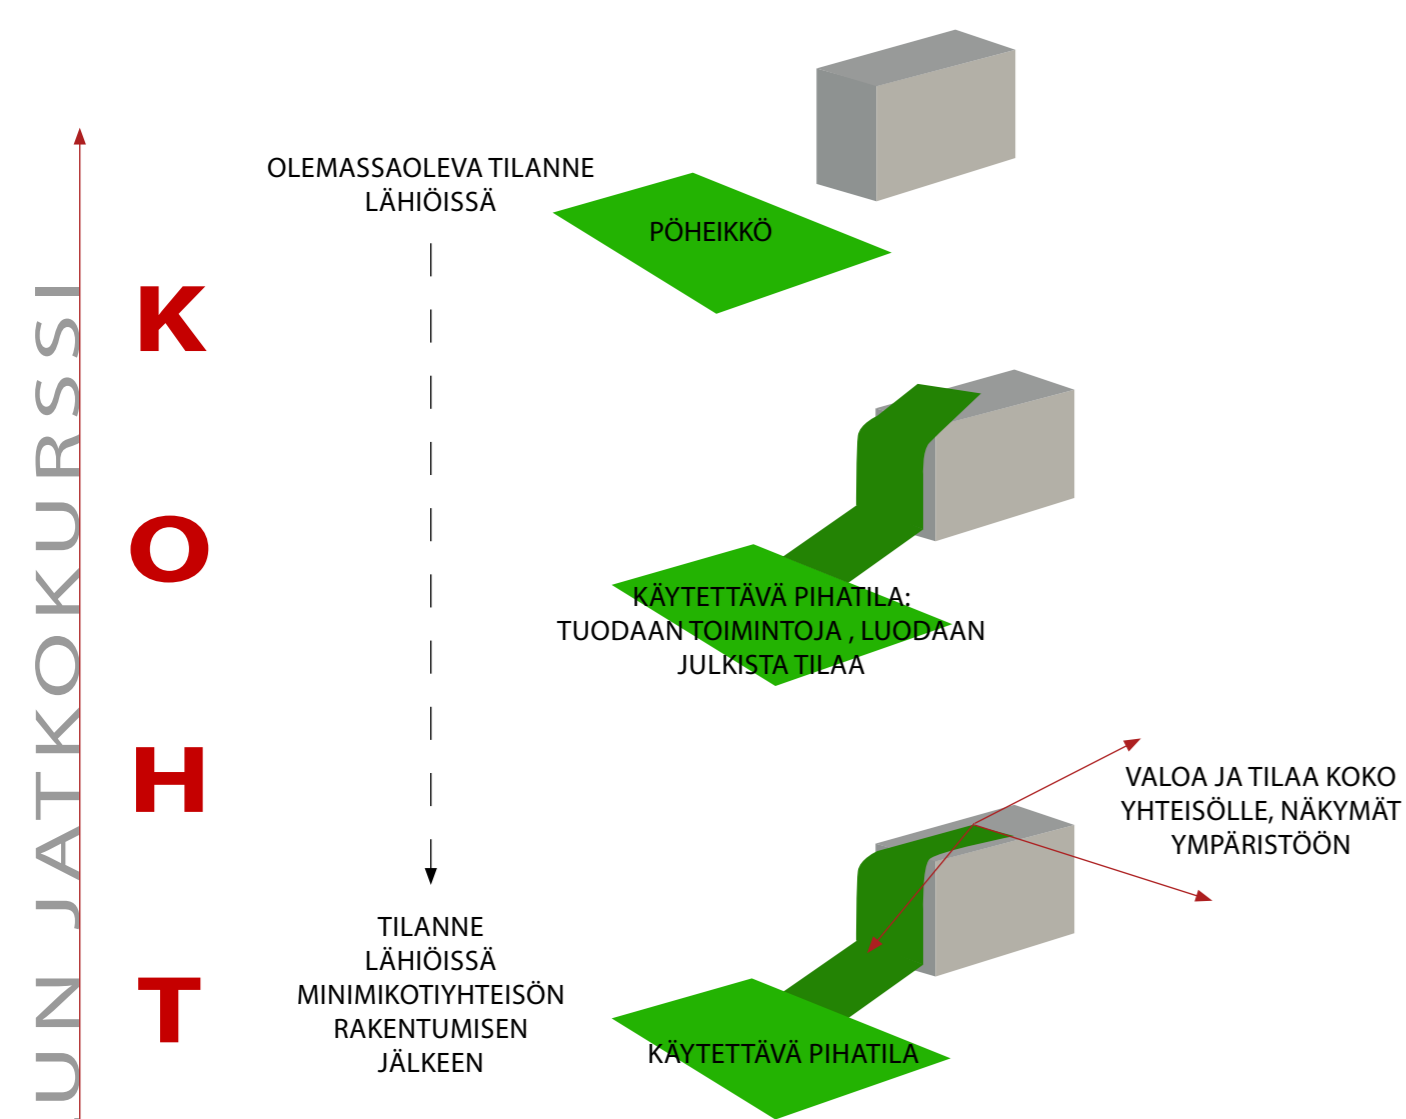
UN JATKOKURSSI

K
O
H
T

OLEMASSAOLEVA TILANNE LÄHIÖISSÄ

PÖHEIKKÖ

KÄYTETTÄVÄ PIHATILA: TUODAAN TOIMINTOJA , LUODAAN JULKISTA TILAA

VALOA JA TILAA KOKO YHTEISÖLLE, NÄKYMÄT YMPÄRISTÖÖN

TILANNE LÄHIÖISSÄ MINIMIKOTIYHTEISÖN RAKENTUMISEN JÄLKEEN

KÄYTETTÄVÄ PIHATILA